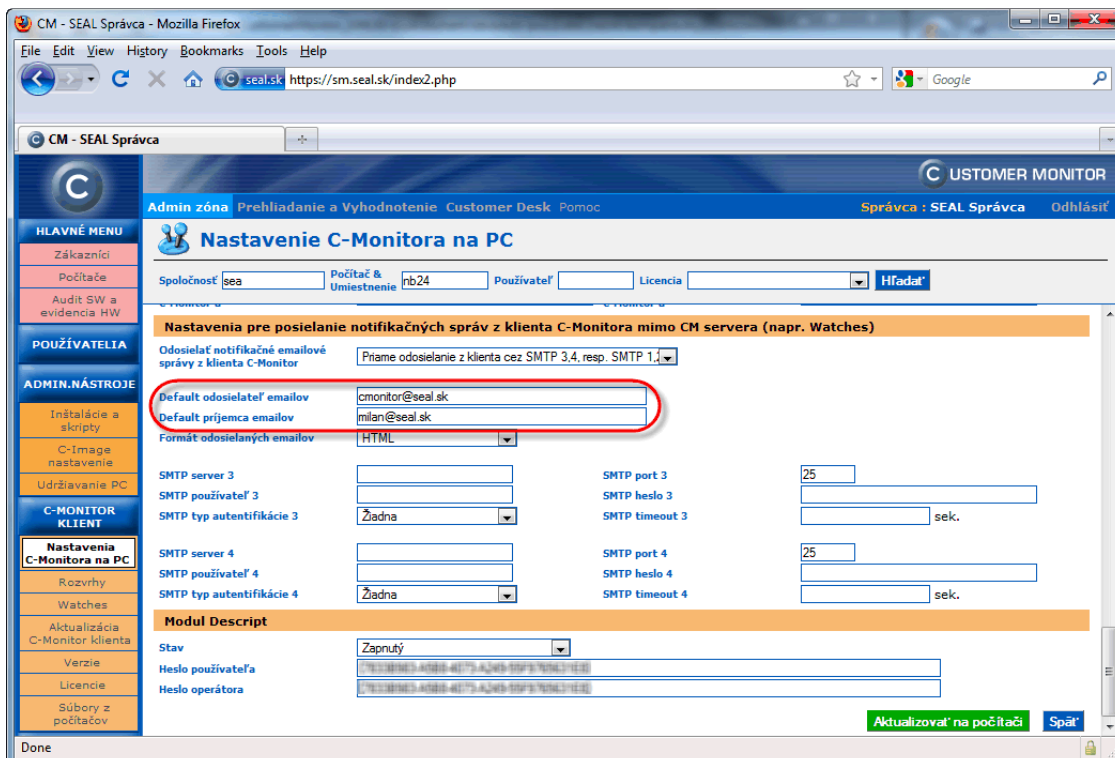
CM - SEAL Správca - Mozilla Firefox

File Edit View History Bookmarks Tools Help

seal.sk https://sm.seal.sk/index2.php

Google

CM - SEAL Správca

CUSTOMER MONITOR

Admin zóna Prehliadanie a Vyhodnotenie Customer Desk Pomoc

Správca : SEAL Správca Odhlásiť

HLAVNÉ MENU
Zákazníci
Počítače
Audit SW a evidencia HW
POUŽÍVATELIA
ADMIN.NÁSTROJE
Inštalácie a skripty
C-Image nastavenie
Udržiavanie PC
C-MONITOR KLIENT
Nastavenia C-Monitora na PC
Rozvrhy
Watches
Aktualizácia C-Monitor klienta
Verzie
Licencie
Súbory z počítačov

Nastavenie C-Monitora na PC

Spoločnosť sea Počítač & Umiestnenie nb24 Používateľ Licencia Hľadať

Nastavenia pre posielanie notifikačných správ z klienta C-Monitora mimo CM servera (napr. Watches)

Odosielať notifikačné emailové správy z klienta C-Monitor: Priame odosielanie z klienta cez SMTP 3,4, resp. SMTP 1,2

Default odosielateľ emailov: cmonitor@seal.sk
Default príjemca emailov: milan@seal.sk
Formát odosielaných emailov: HTML

SMTP server 3
SMTP port 3: 25
SMTP používateľ 3
SMTP heslo 3
SMTP typ autentifikácie 3: Žiadna
SMTP timeout 3 sek.

SMTP server 4
SMTP port 4: 25
SMTP používateľ 4
SMTP heslo 4
SMTP typ autentifikácie 4: Žiadna
SMTP timeout 4 sek.

Modul Descript

Stav: Zapnutý
Heslo používateľa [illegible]
Heslo operátora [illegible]

Aktualizovať na počítači Späť

Done